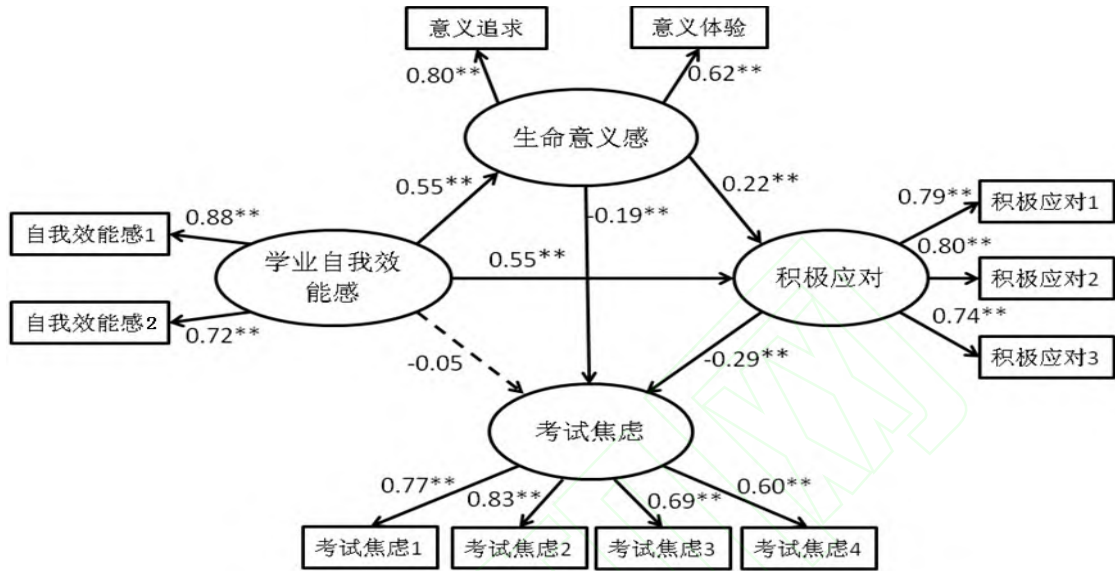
意义追求

意义体验

0.80**

0.62**

生命意义感

0.55**

0.22**

0.88**

-0.19**

0.79**

积极应对1

自我效能感1

学业自我效能感

0.55**

0.80**

积极应对

积极应对2

自我效能感2

0.72**

0.74**

-0.05

-0.29**

积极应对3

考试焦虑

0.77**

0.83**

0.69**

0.60**

考试焦虑1

考试焦虑2

考试焦虑3

考试焦虑4